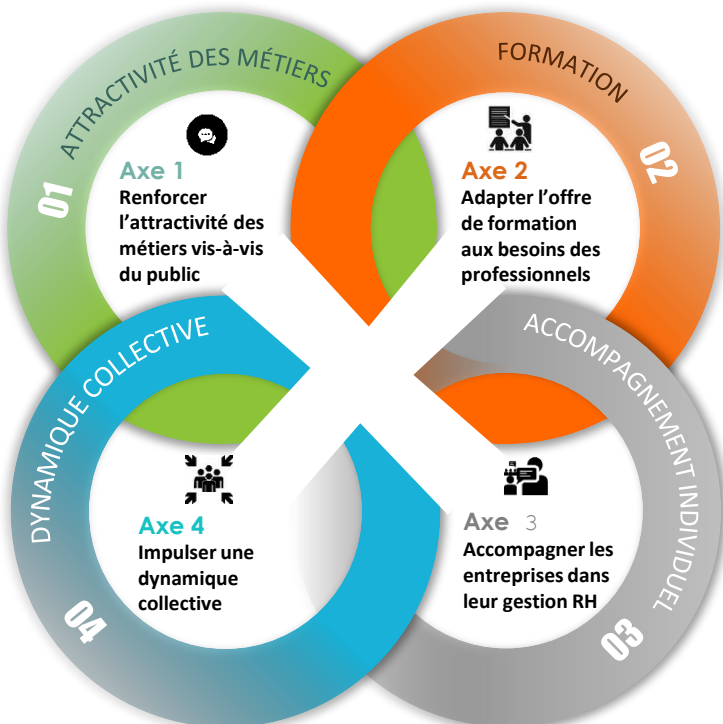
ATTRACTIVITÉ DES MÉTIERS

01

Axe 1
Renforcer l'attractivité des métiers vis-à-vis du public

FORMATION

02

Axe 2
Adapter l'offre de formation aux besoins des professionnels

DYNAMIQUE COLLECTIVE

04

Axe 4
Impulser une dynamique collective

ACCOMPAGNEMENT INDIVIDUEL

03

Axe 3
Accompagner les entreprises dans leur gestion RH